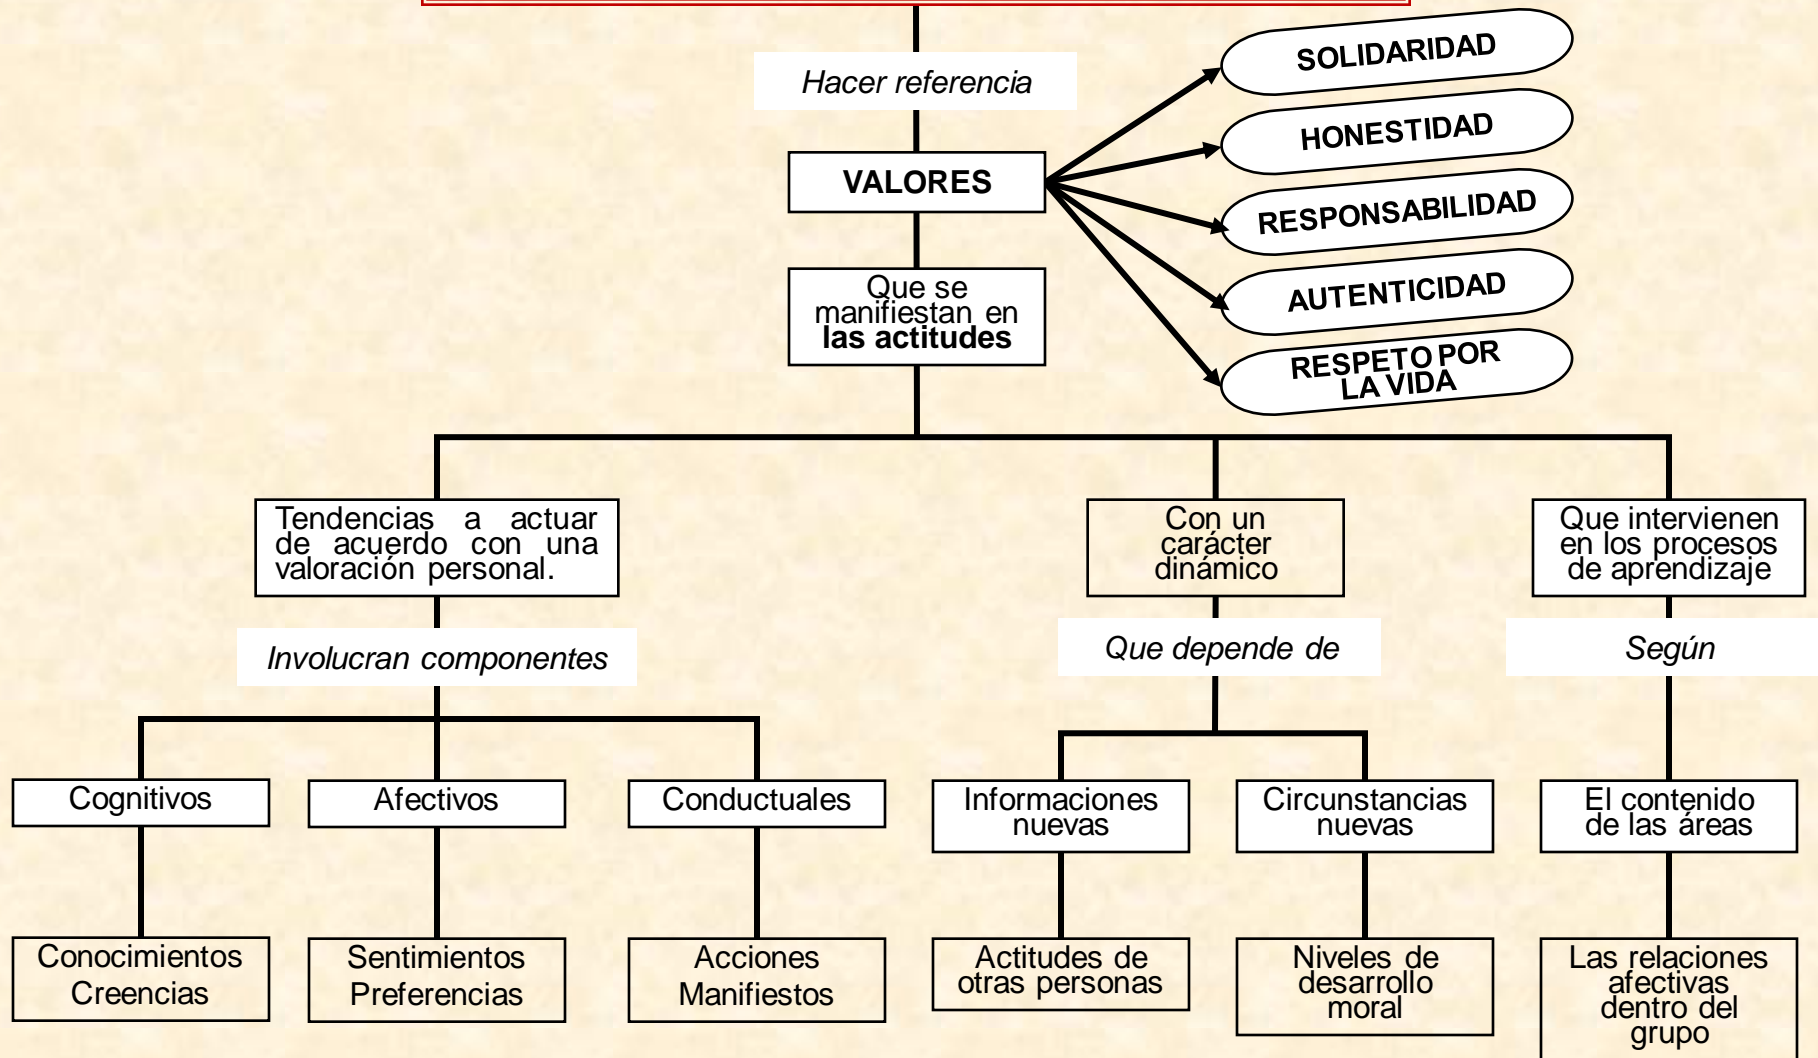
Hacer referencia

VALORES

SOLIDARIDAD

HONESTIDAD

RESPONSABILIDAD

AUTENTICIDAD

RESPETO POR LA VIDA

Que se manifiestan en **las actitudes**

Tendencias a actuar de acuerdo con una valoración personal.

Involucran componentes

Cognitivos

Conocimientos
Creencias

Afectivos

Sentimientos
Preferencias

Conductuales

Acciones
Manifiestos

Con un carácter dinámico

Que depende de

Informaciones nuevas

Actitudes de otras personas

Circunstancias nuevas

Niveles de desarrollo moral

Que intervienen en los procesos de aprendizaje

Según

El contenido de las áreas

Las relaciones afectivas dentro del grupo